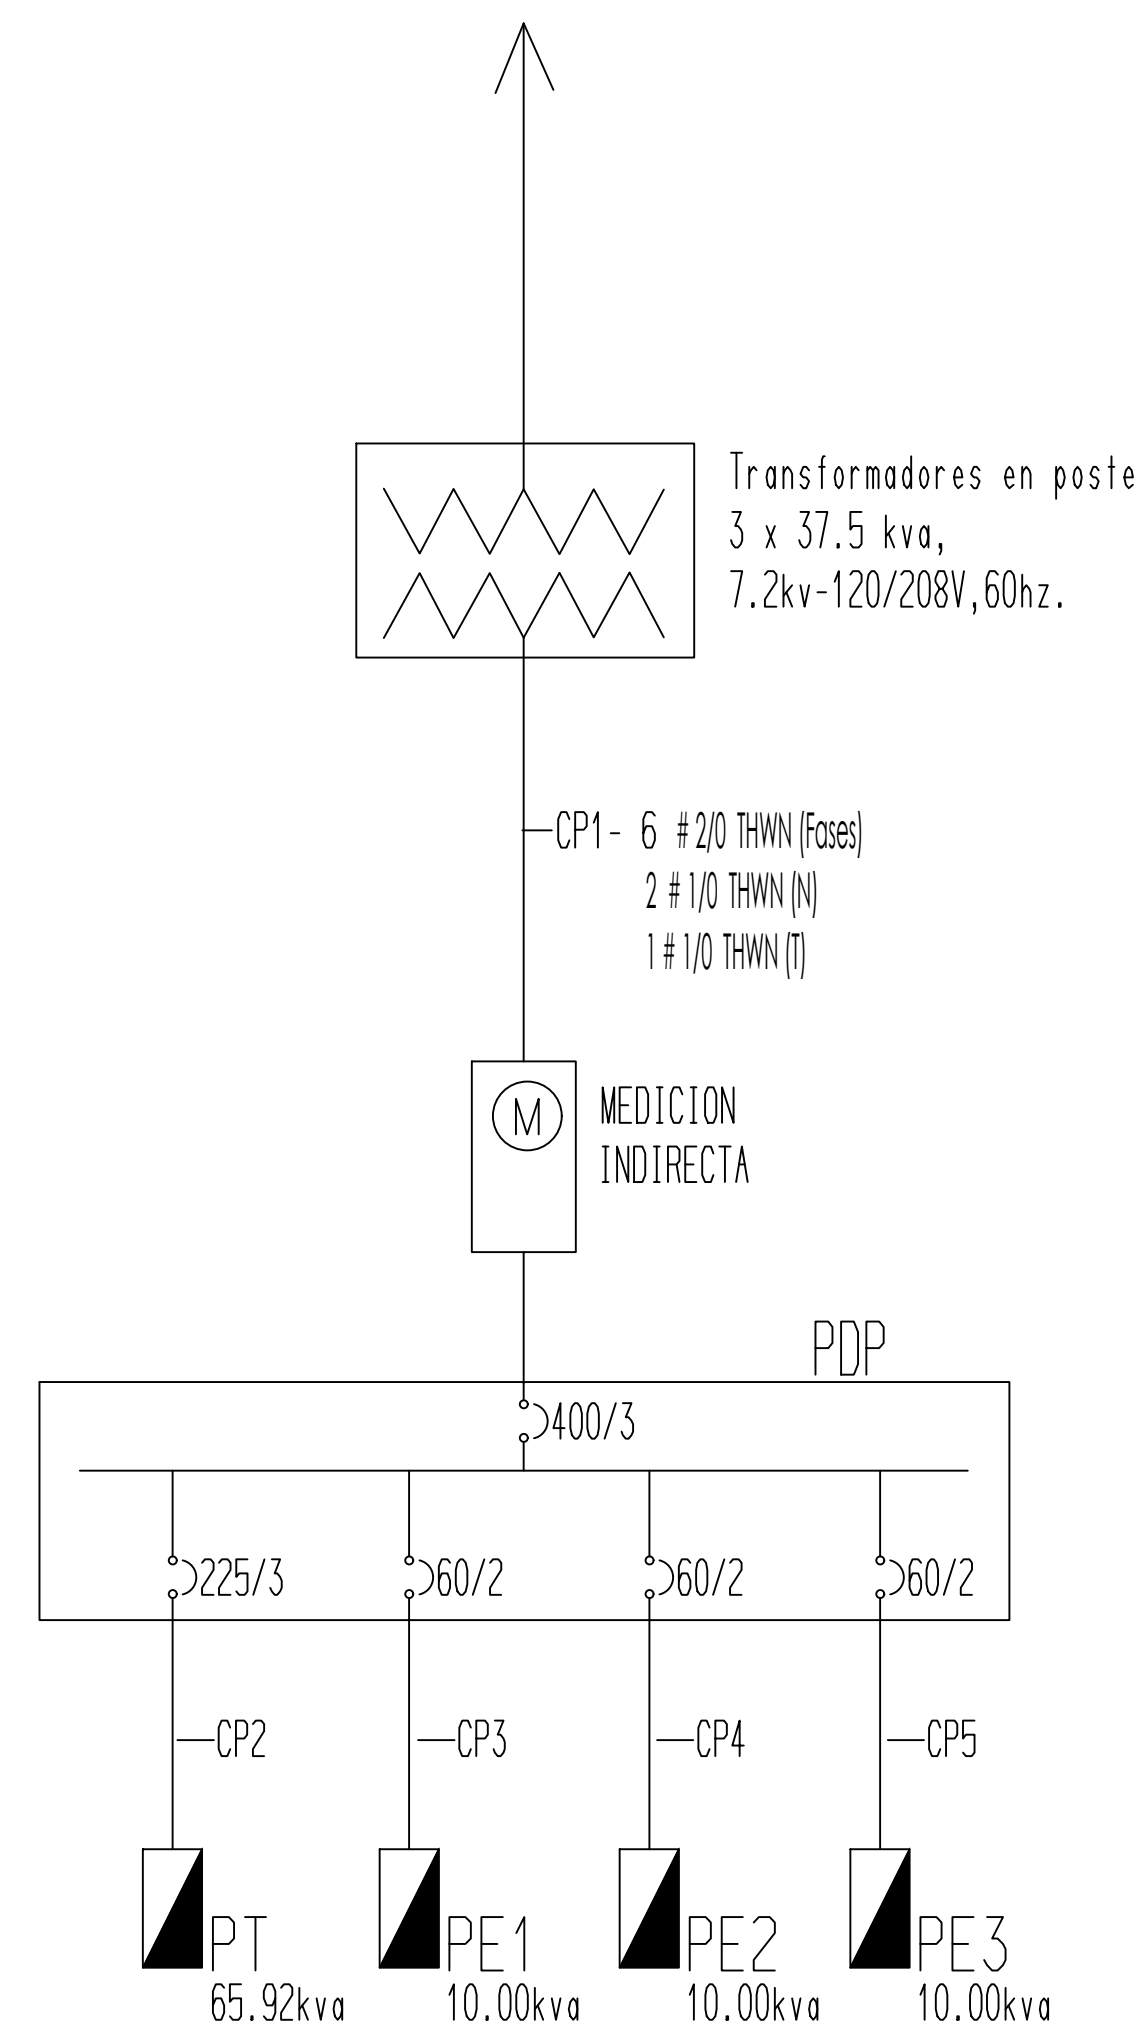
Transformadores en poste
3 x 37.5 kva,
7.2kv-120/208V,60hz.

CP1- 6 #2/0 THWN (Fases)
2 #1/0 THWN (N)
1 #1/0 THWN (T)

M

MEDICION
INDIRECTA

PDP

400/3

225/3
60/2
60/2
60/2

CP2
CP3
CP4
CP5

PT
65.92kva

PE1
10.00kva

PE2
10.00kva

PE3
10.00kva